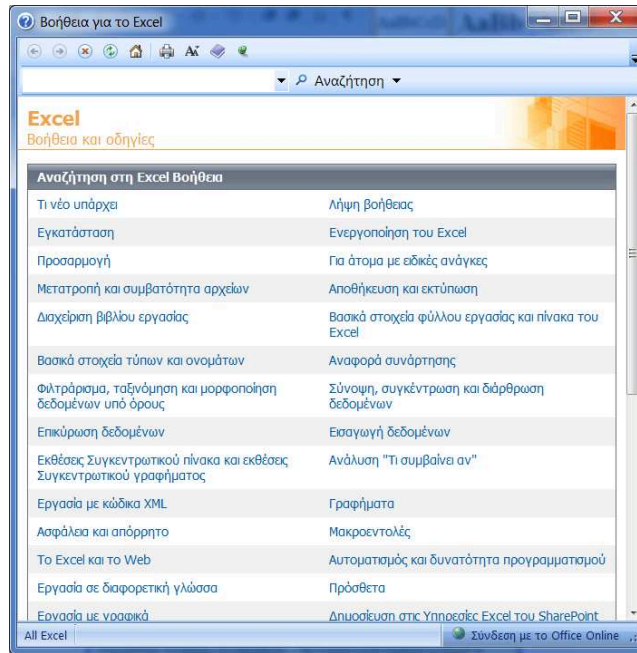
Βοήθεια για το Excel

Αναζήτηση

Excel
Βοήθεια και οδηγίες

Αναζήτηση στη Excel Βοήθεια

| | |
|---|---|
| Τι νέο υπάρχει | Λήψη βοήθειας |
| Εγκατάσταση | Ενεργοποίηση του Excel |
| Προσαρμογή | Για άτομα με ειδικές ανάγκες |
| Μετατροπή και συμβατότητα αρχείων | Αποθήκευση και εκτύπωση |
| Διαχείριση βιβλίου εργασίας | Βασικά στοιχεία φύλλου εργασίας και πίνακα του Excel |
| Βασικά στοιχεία τύπων και ονομάτων | Αναφορά συνάρτησης |
| Φιλτράρισμα, ταξινόμηση και μορφοποίηση δεδομένων υπό όρους | Σύνοψη, συγκέντρωση και διάρθρωση δεδομένων |
| Επικύρωση δεδομένων | Εισαγωγή δεδομένων |
| Εκθέσεις Συγκεντρωτικού πίνακα και εκθέσεις Συγκεντρωτικού γραφήματος | Ανάλυση "Τι συμβαίνει αν" |
| Εργασία με κώδικα XML | Γραφήματα |
| Ασφάλεια και απόρρητο | Μακροεντολές |
| Το Excel και το Web | Αυτοματισμός και δυνατότητα προγραμματισμού |
| Εργασία σε διαφορετική γλώσσα | Πρόσθετα |
| Εργασία με γραφικά | Δημοσίευση στις Υπηρεσίες Excel του SharePoint |

All Excel
Σύνδεση με το Office Online